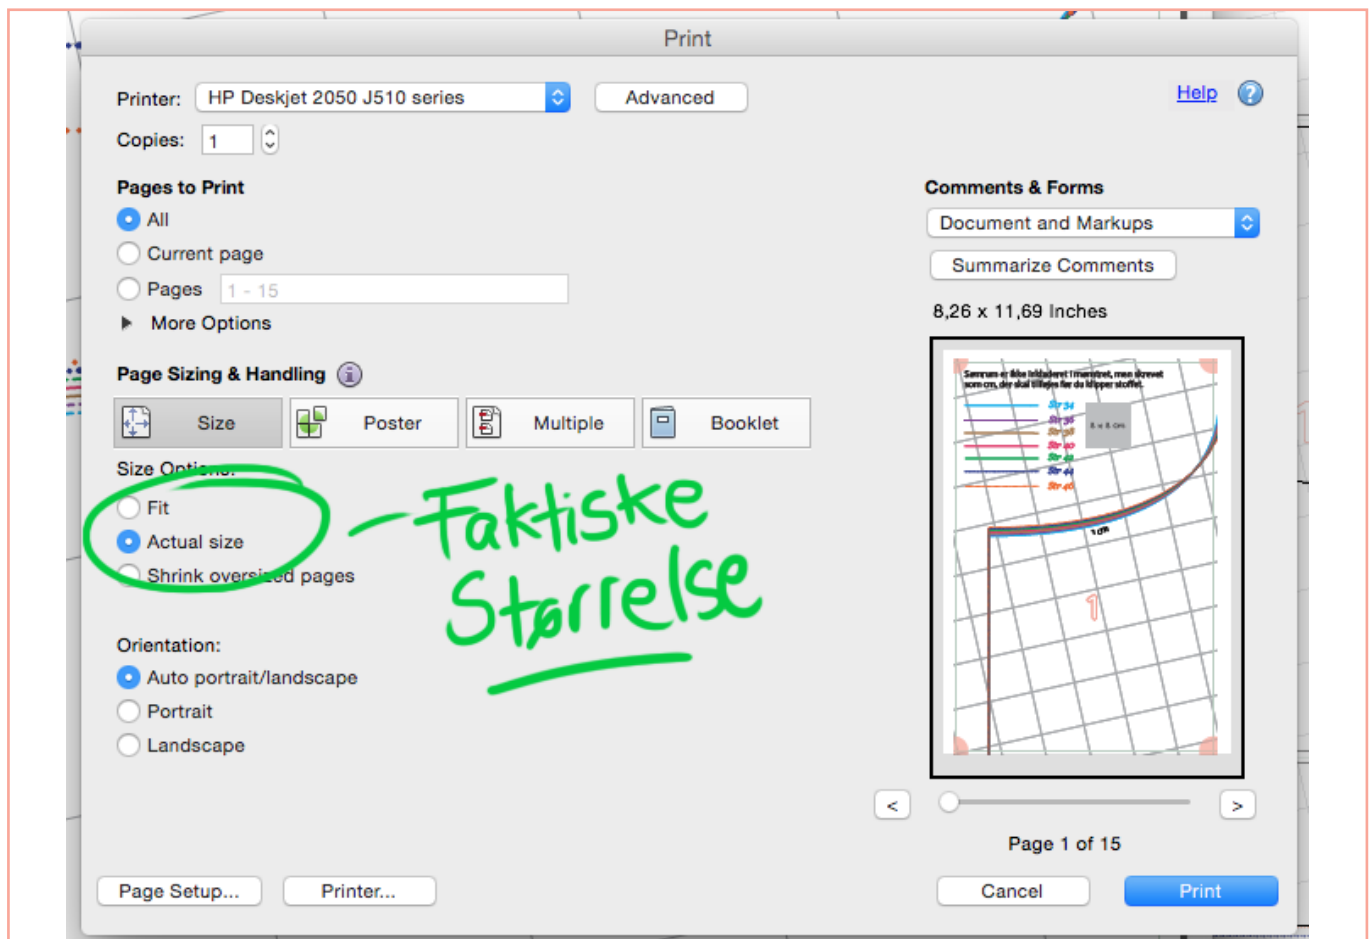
Print

Printer: HP Deskjet 2050 J510 series
Advanced
Help
Copies: 1

Pages to Print
All
Current page
Pages 1 - 15
More Options

Page Sizing & Handling
Size
Poster
Multiple
Booklet

Size Options:
Fit
Actual size
Shrink oversized pages

Orientation:
Auto portrait/landscape
Portrait
Landscape

Comments & Forms
Document and Markups
Summarize Comments
8,26 x 11,69 Inches

Sømrum er ikke inkluderet i mønstret, men skrevet som cm, der skal tillægges før du klipper stoffet.
Str 34
Str 36
Str 38
Str 40
Str 42
Str 44
Str 46
8 x 8 cm
1

<
>
Page 1 of 15

Faktiske Størrelse

Page Setup...
Printer...
Cancel
Print